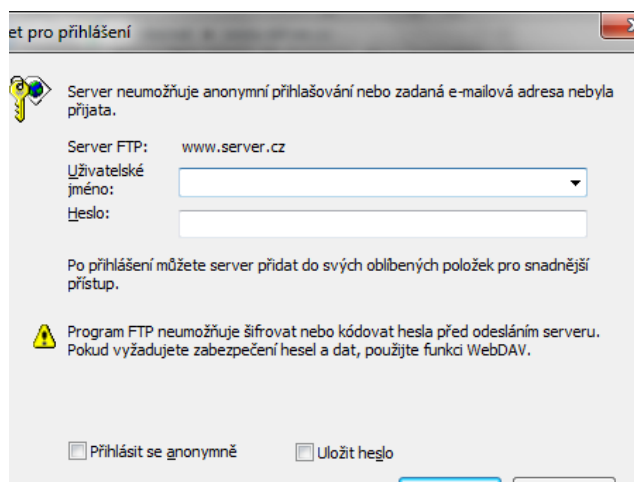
et pro přihlášení

Server neumožňuje anonymní přihlašování nebo zadaná e-mailová adresa nebyla přijata.

Server FTP: www.server.cz

Uživatelské jméno:

Heslo:

Po přihlášení můžete server přidat do svých oblíbených položek pro snadnější přístup.

Program FTP neumožňuje šifrovat nebo kódovat hesla před odesláním serveru. Pokud vyžadujete zabezpečení hesel a dat, použijte funkci WebDAV.

Přihlásit se anonymně

Uložit heslo